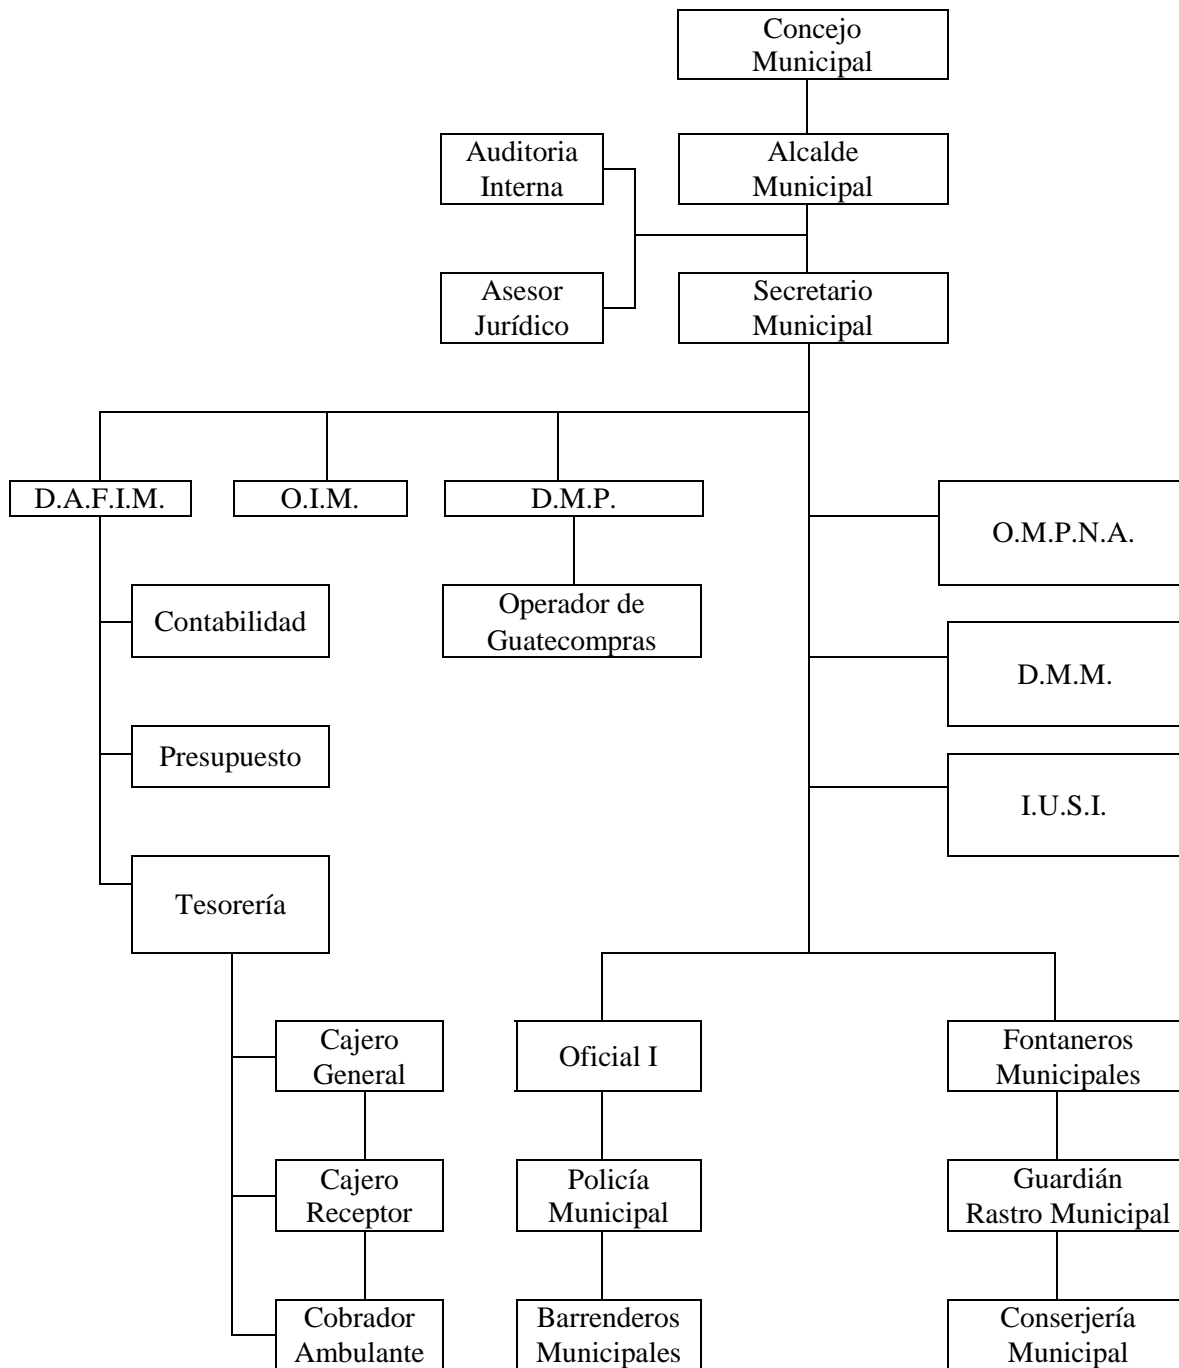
Concejo Municipal

Auditoria Interna

Alcalde Municipal

Asesor Jurídico

Secretario Municipal

D.A.F.I.M.

O.I.M.

D.M.P.

O.M.P.N.A.

Contabilidad

Operador de Guatecompras

D.M.M.

Presupuesto

I.U.S.I.

Tesorería

Cajero General

Oficial I

Fontaneros Municipales

Cajero Receptor

Policía Municipal

Guardián Rastro Municipal

Cobrador Ambulante

Barrenderos Municipales

Conserjería Municipal